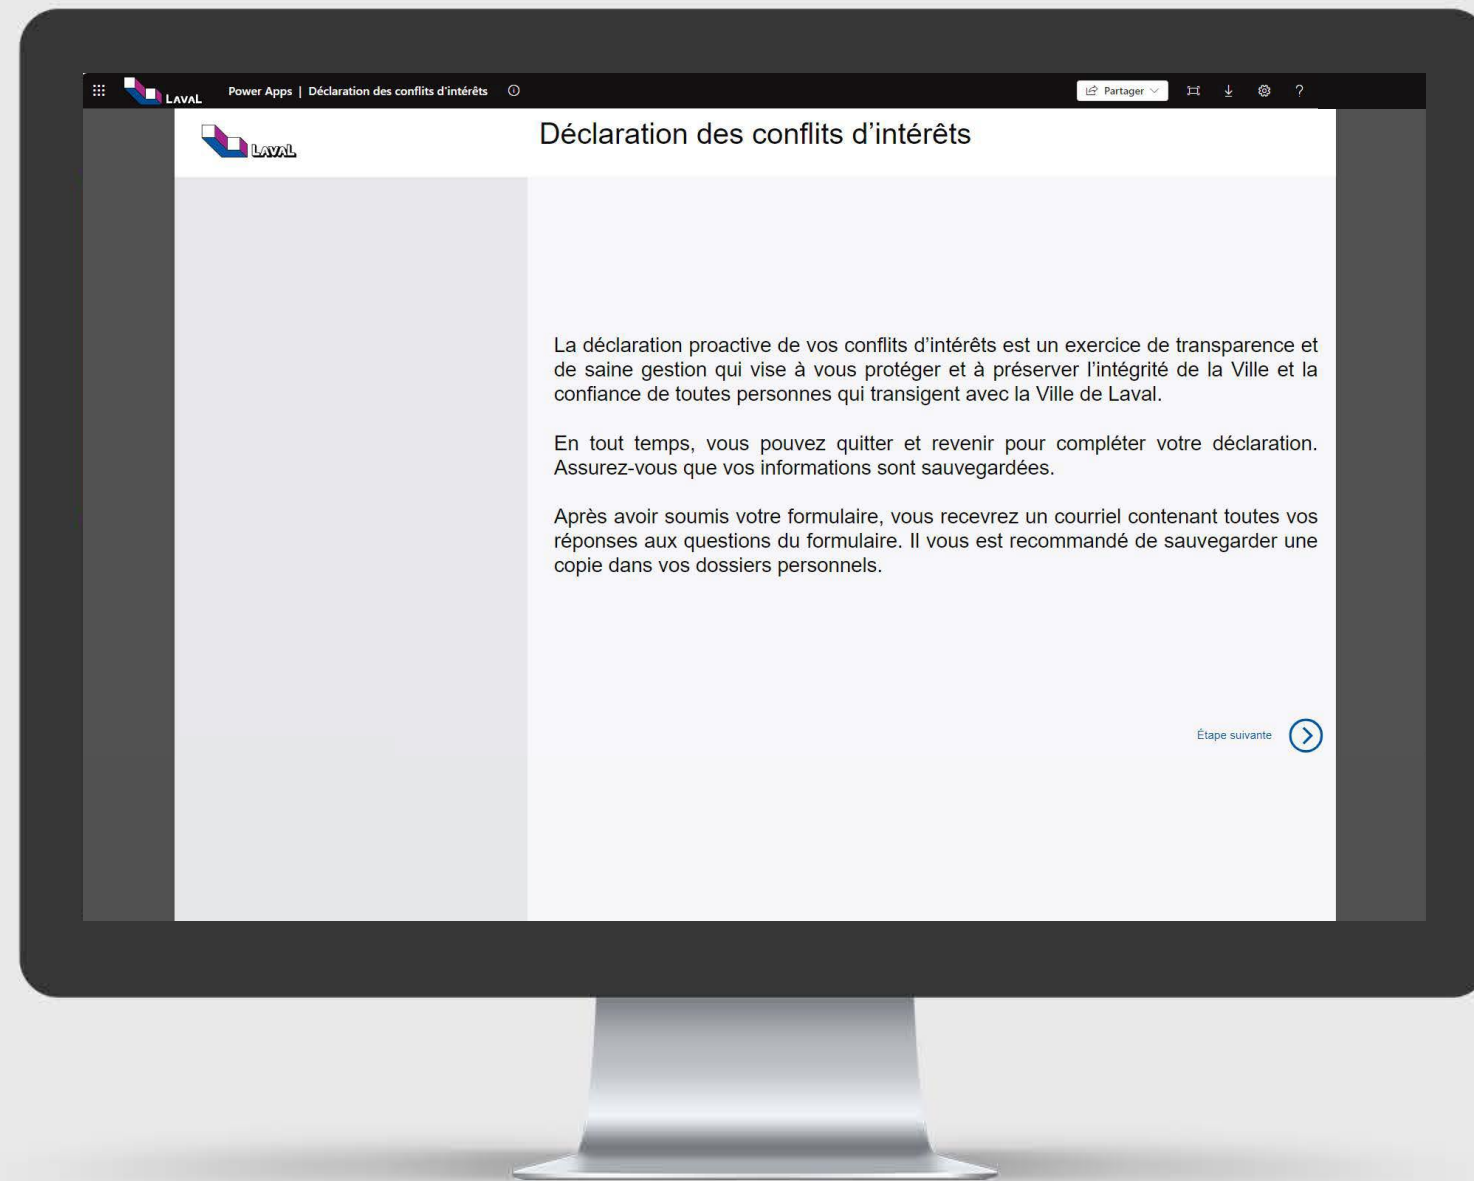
LAVAL Power Apps | Déclaration des conflits d'intérêts

Partager

LAVAL

Déclaration des conflits d'intérêts

La déclaration proactive de vos conflits d'intérêts est un exercice de transparence et de saine gestion qui vise à vous protéger et à préserver l'intégrité de la Ville et la confiance de toutes personnes qui transigent avec la Ville de Laval.

En tout temps, vous pouvez quitter et revenir pour compléter votre déclaration. Assurez-vous que vos informations sont sauvegardées.

Après avoir soumis votre formulaire, vous recevrez un courriel contenant toutes vos réponses aux questions du formulaire. Il vous est recommandé de sauvegarder une copie dans vos dossiers personnels.

Étape suivante